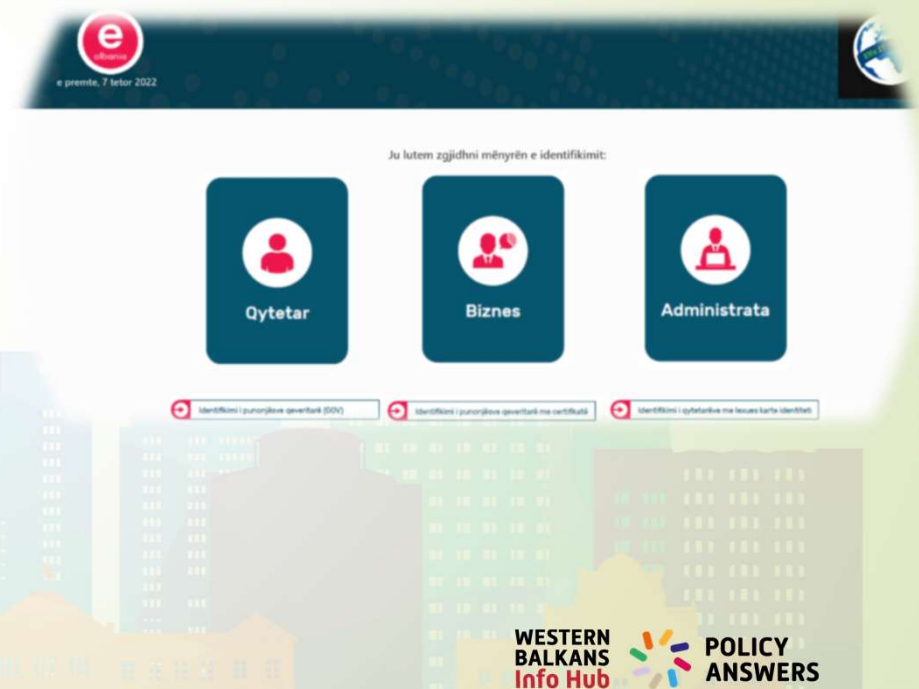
e
albania

e premte, 7 tetor 2022

Ju lutem zgjidhni mënyrën e identifikimit:

Qytetar

Biznes

Administrata

Identifikimi i punonjësve qeveritarë (GOV)

Identifikimi i punonjësve qeveritarë me certifikatë

Identifikimi i qytetarëve me lexues karte identiteti

WESTERN BALKANS Info Hub

POLICY ANSWERS